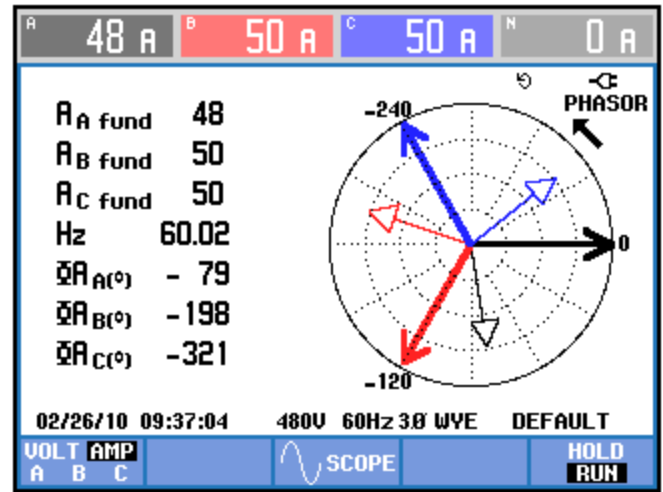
A 48 A
B 50 A
C 50 A
N 0 A

PHASOR

$A_{A\ fund}$ 48
$A_{B\ fund}$ 50
$A_{C\ fund}$ 50
Hz 60.02
$\Phi A_{A(°)}$ - 79
$\Phi A_{B(°)}$ -198
$\Phi A_{C(°)}$ -321

-240
0
-120

02/26/10 09:37:04 480V 60Hz 3Ø WYE DEFAULT

VOLT AMP
A B C
SCOPE
HOLD
RUN